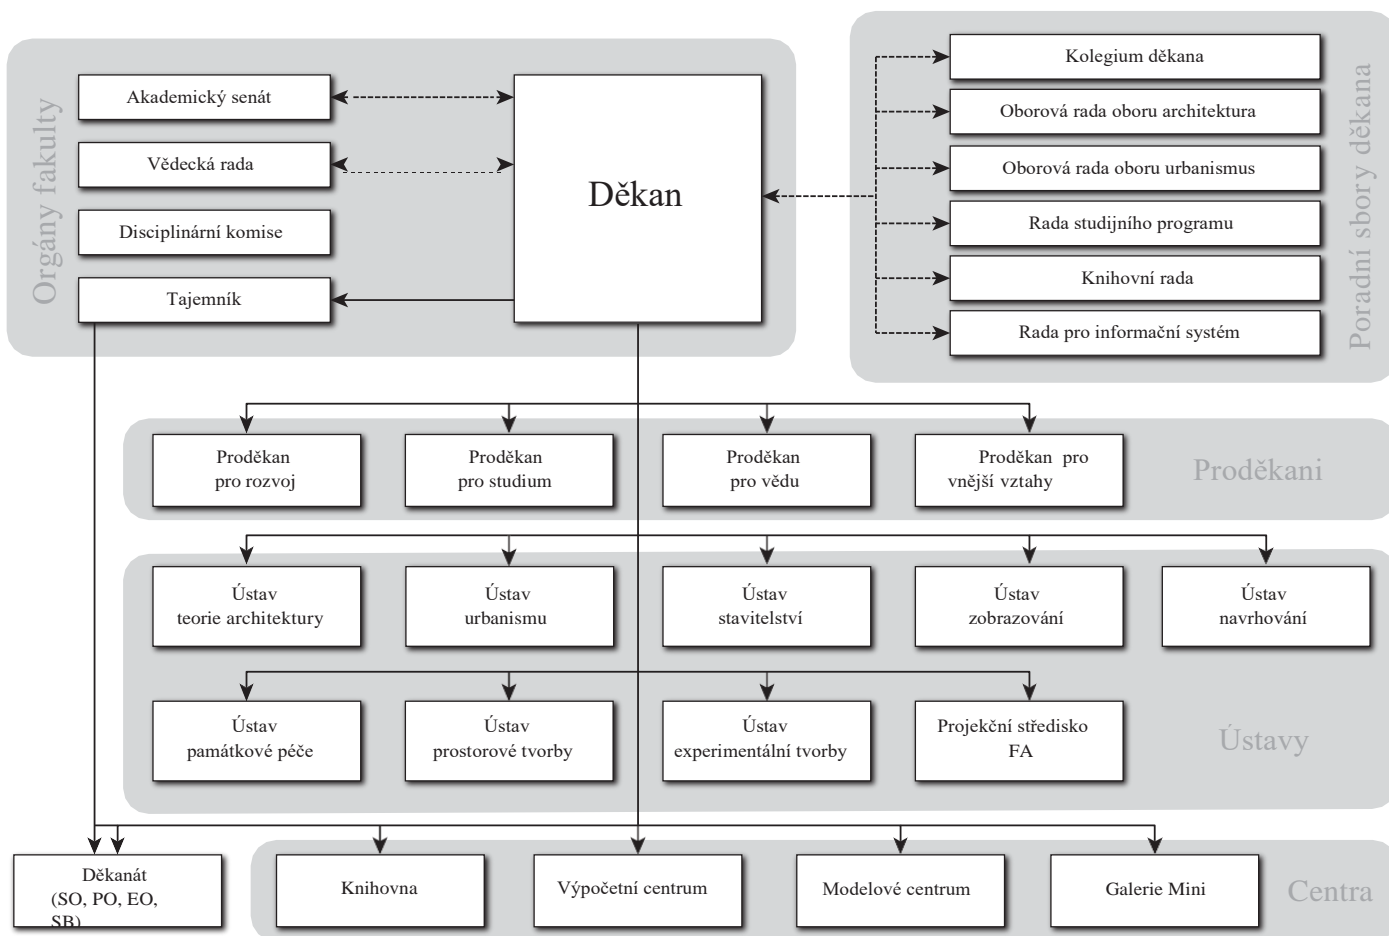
Orgány fakulty

Akademický senát

Vědecká rada

Disciplinární komise

Tajemník

Děkan

Kolegium děkana

Oborová rada oboru architektura

Oborová rada oboru urbanismus

Rada studijního programu

Knihovní rada

Rada pro informační systém

Poradní sbory děkana

Proděkan pro rozvoj

Proděkan pro studium

Proděkan pro vědu

Proděkan pro vnější vztahy

Proděkani

Ústav teorie architektury

Ústav urbanismu

Ústav stavitelství

Ústav zobrazování

Ústav navrhování

Ústav památkové péče

Ústav prostorové tvorby

Ústav experimentální tvorby

Projekční středisko FA

Ústavy

Děkanát (SO, PO, EO, SB)

Knihovna

Výpočetní centrum

Modelové centrum

Galerie Mini

Centra